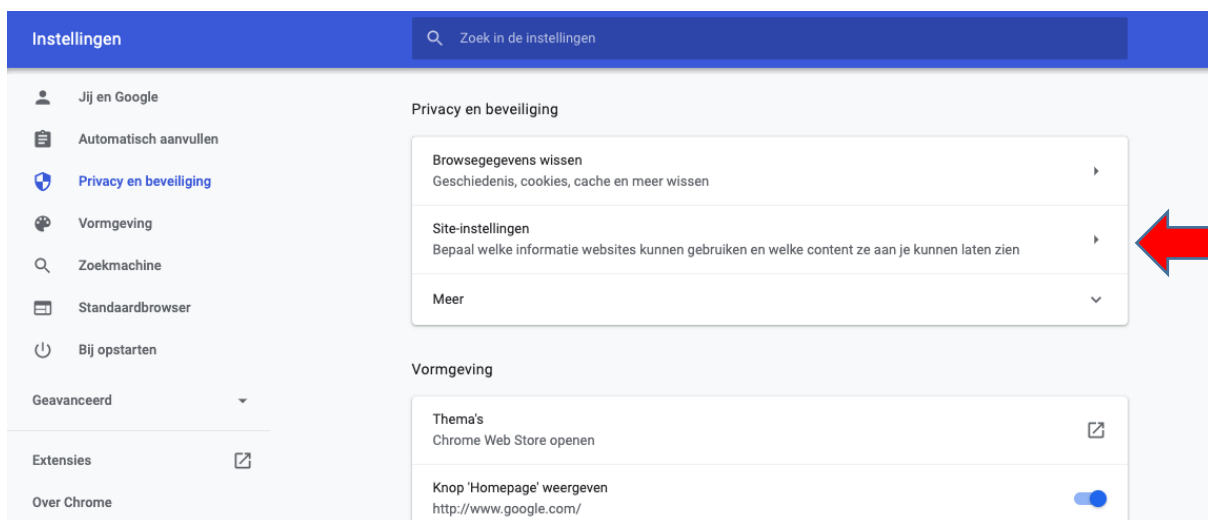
Instellingen

Zoek in de instellingen

Jij en Google
Automatisch aanvullen
Privacy en beveiliging
Vormgeving
Zoekmachine
Standaardbrowser
Bij opstarten
Geavanceerd
Extensies
Over Chrome

Privacy en beveiliging

Browsegegevens wissen
Geschiedenis, cookies, cache en meer wissen

Site-instellingen
Bepaal welke informatie websites kunnen gebruiken en welke content ze aan je kunnen laten zien

Meer

Vormgeving

Thema's
Chrome Web Store openen

Knop 'Homepage' weergeven
http://www.google.com/